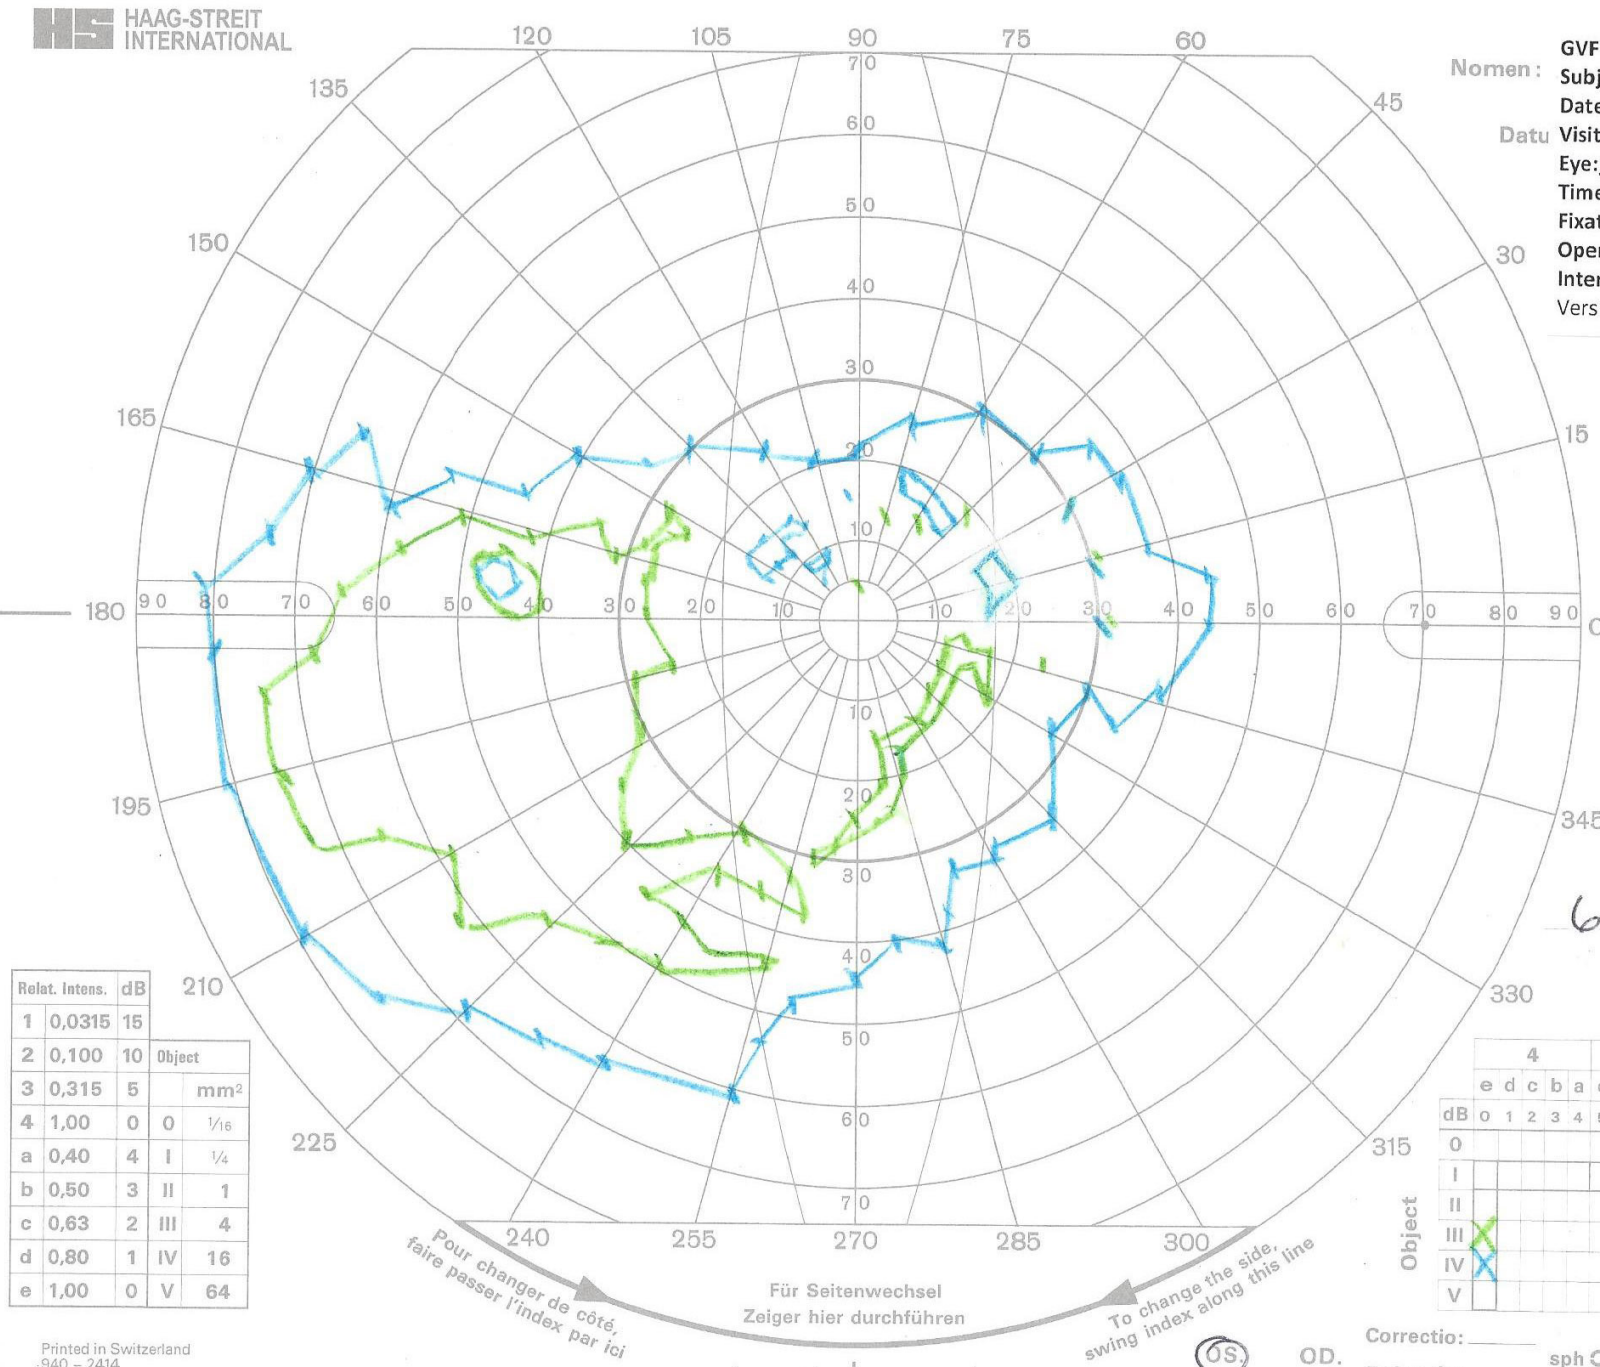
HS HAAG-STREIT INTERNATIONAL

135 120 105 90 75 60 45 30 15 150 165 180 195 210 225 240 255 270 285 300 315 330 345

70 60 50 40 30 20 10 10 20 30 40 50 60 70

90 80 70 60 50 40 30 20 10 10 20 30 40 50 60 70 80 90

Nomen: GVF Subj Date
Datu Visit Eye: Time Fixat Oper Inter Vers

6

| Relat. Intens. | | dB | | |
|---|---|---|---|---|
| 1 | 0,0315 | 15 | | |
| 2 | 0,100 | 10 | Object | |
| 3 | 0,315 | 5 | | mm² |
| 4 | 1,00 | 0 | 0 | 1/16 |
| a | 0,40 | 4 | I | 1/4 |
| b | 0,50 | 3 | II | 1 |
| c | 0,63 | 2 | III | 4 |
| d | 0,80 | 1 | IV | 16 |
| e | 1,00 | 0 | V | 64 |

4
e d c b a
dB 0 1 2 3 4
0
I
II
III
IV
V
Object

Pour changer de côté, faire passer l'index par ici

Für Seitenwechsel Zeiger hier durchführen

To change the side, swing index along this line

OS OD.

Correctio: ______

sph

Printed in Switzerland
940 – 2414